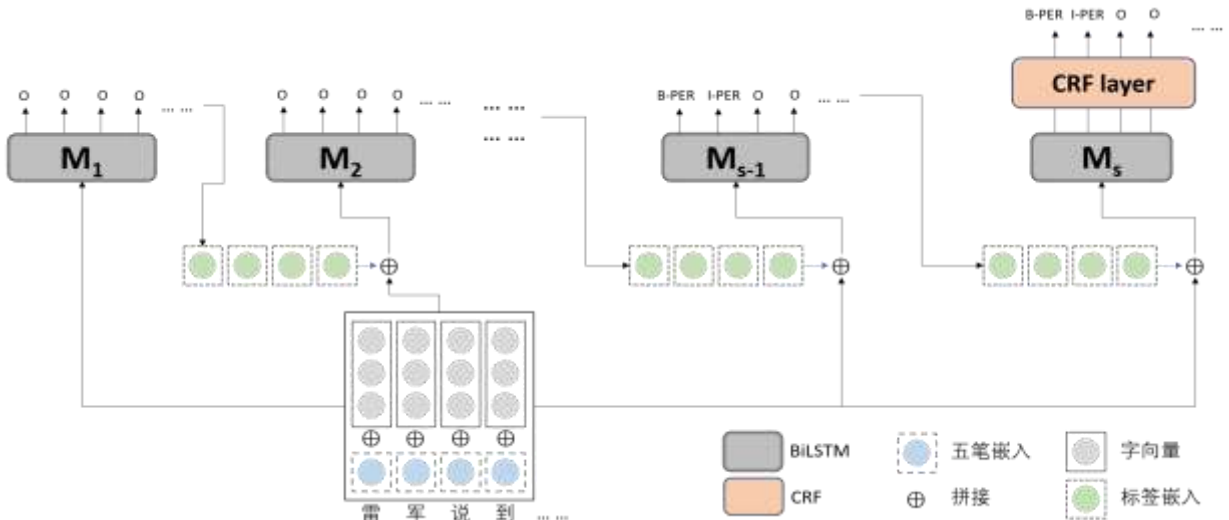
B-PER I-PER O O ......

CRF layer

O O O O ......

O O O O ......

......

......

B-PER I-PER O O ......

$M_1$

$M_2$

$M_{s-1}$

$M_s$

$\oplus$

$\oplus$

$\oplus$

$\oplus$ $\oplus$ $\oplus$ $\oplus$

雷 军 说 到 ......

BiLSTM

CRF

五笔嵌入

$\oplus$ 拼接

字向量

标签嵌入